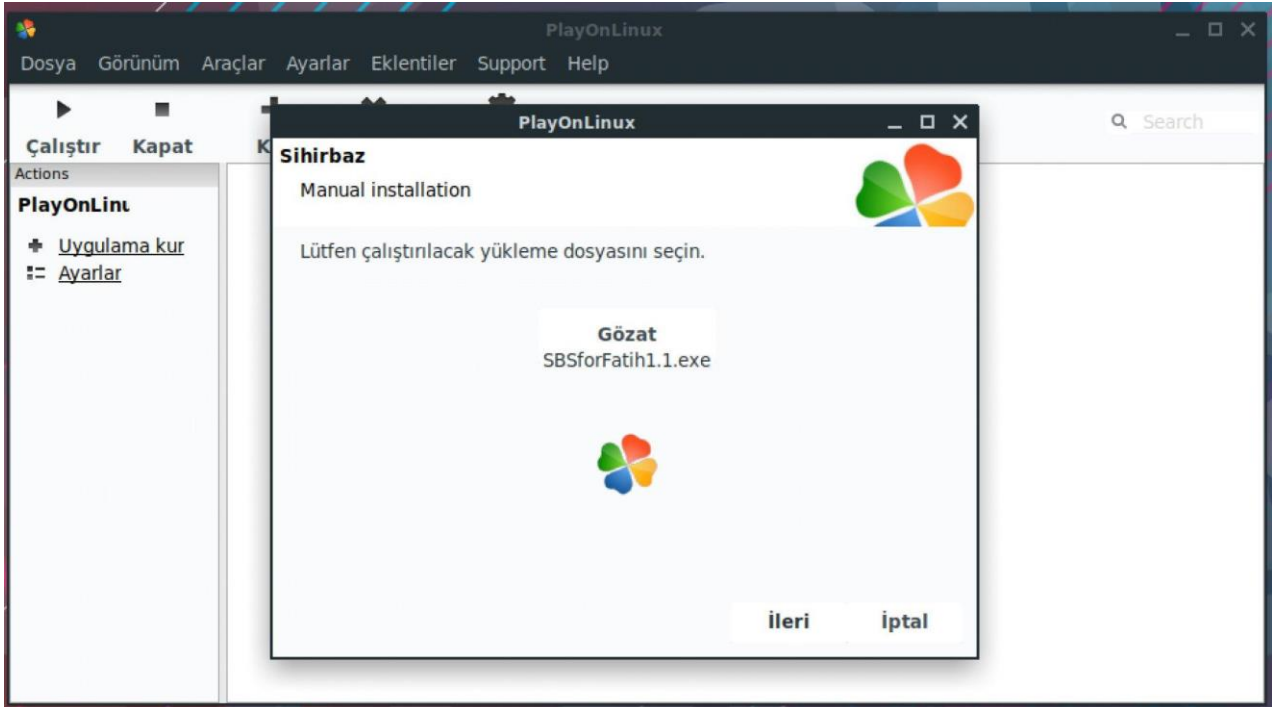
PlayOnLinux

Dosya Görünüm Araçlar Ayarlar Eklentiler Support Help

Çalıştır Kapat K

Search

Actions

PlayOnLinu

Uygulama kur

Ayarlar

PlayOnLinux

Sihirbaz

Manual installation

Lütfen çalıştırılacak yükleme dosyasını seçin.

Gözat

SBSforFatih1.1.exe

İleri İptal